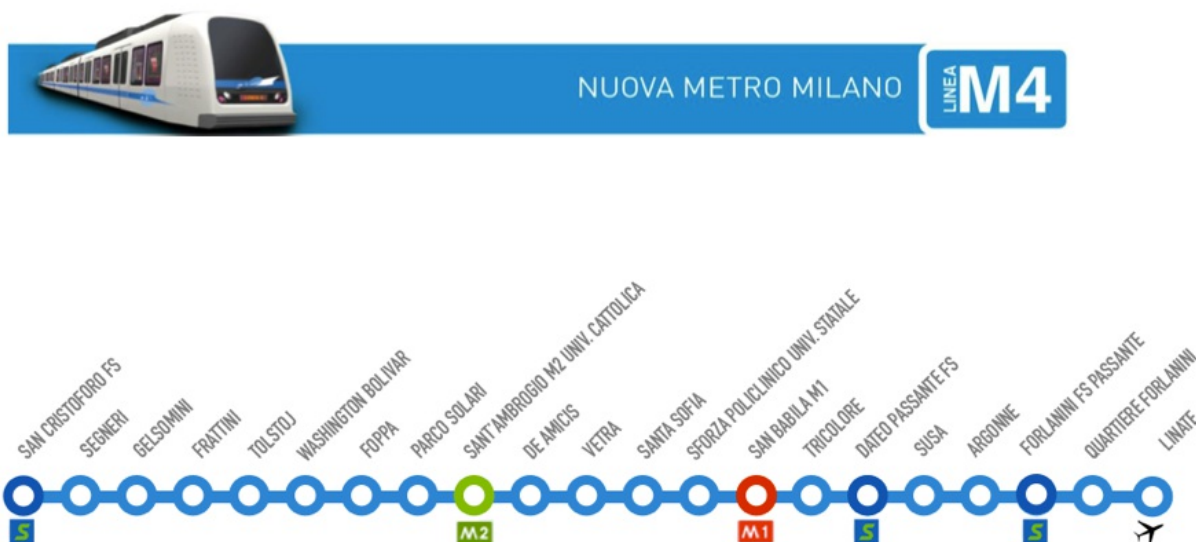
NUOVA METRO MILANO

LINEA M4

SAN CRISTOFORO FS
SEGNERI
GELSOMINI
FRATTINI
TOLSTOJ
WASHINGTON BOLIVAR
FOPPA
PARCO SOLARI
SANT'AMBROGIO M2 UNIV. CATTOLICA
DE AMICIS
VETRA
SANTA SOFIA
SFORZA POLICLINICO UNIV. STATALE
SAN BABILA M1
TRICOLORE
DATEO PASSANTE FS
SUSA
ARGONNE
FORLANINI FS PASSANTE
QUARTIERE FORLANINI
LINAT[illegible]

S
M2
M1
S
S